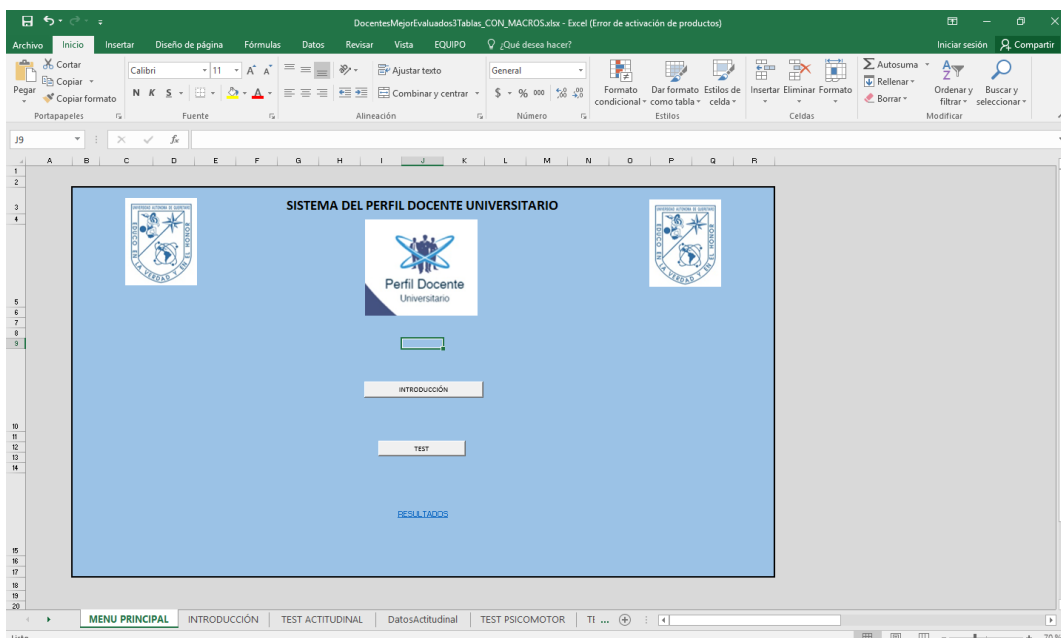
DocentesMejorEvaluados3Tablas_CON_MACROS.xlsx - Excel (Error de activación de productos)

Archivo Inicio Insertar Diseño de página Fórmulas Datos Revisar Vista EQUIPO ¿Qué desea hacer? Iniciar sesión Compartir

Pegar Cortar Copiar Copiar formato Portapapeles
Calibri 11 N K S Fuente
Ajustar texto Combinar y centrar Alineación
General $ % 000 Número
Formato condicional Dar formato como tabla Estilos de celda Estilos
Insertar Eliminar Formato Celdas
Autosuma Rellenar Borrar Ordenar y filtrar Buscar y seleccionar Modificar

J9 $f_x$

A B C D E F G H I J K L M N O P Q R

1 2 3 4 5 6 7 8 9 10 11 12 13 14 15 16 17 18 19 20

SISTEMA DEL PERFIL DOCENTE UNIVERSITARIO

UNIVERSIDAD AUTÓNOMA DE QUERÉTARO EDUCO EN LA VERDAD Y EN EL HONOR

Perfil Docente Universitario

UNIVERSIDAD AUTÓNOMA DE QUERÉTARO EDUCO EN LA VERDAD Y EN EL HONOR

INTRODUCCIÓN

TEST

RESULTADOS

MENU PRINCIPAL INTRODUCCIÓN TEST ACTITUDINAL DatosActitudinal TEST PSICOMOTOR TI ...

Listo